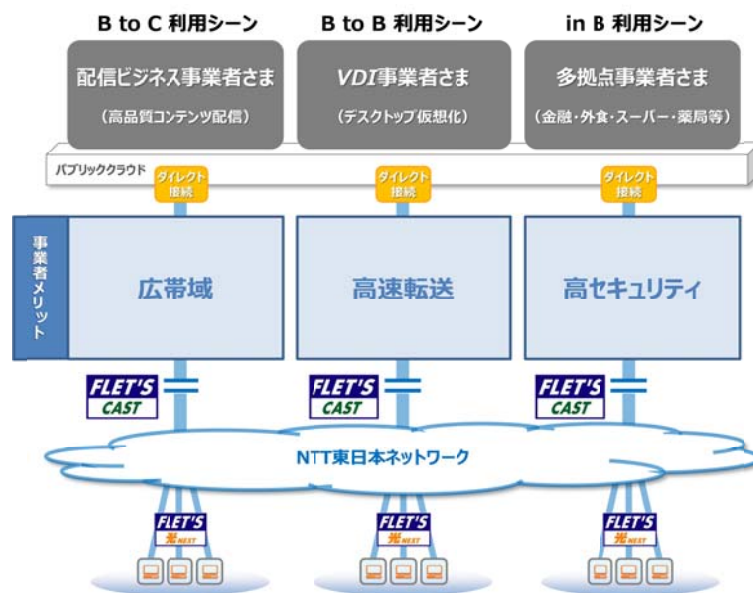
B to C 利用シーン

配信ビジネス事業者さま

（高品質コンテンツ配信）

B to B 利用シーン

VDI事業者さま

（デスクトップ仮想化）

in B 利用シーン

多拠点事業者さま

（金融・外食・スーパー・薬局等）

パブリッククラウド

ダイレクト接続

ダイレクト接続

ダイレクト接続

事業者メリット

広帯域

高速転送

高セキュリティ

FLET'S CAST

FLET'S CAST

FLET'S CAST

NTT東日本ネットワーク

FLET'S 光 NEXT

FLET'S 光 NEXT

FLET'S 光 NEXT